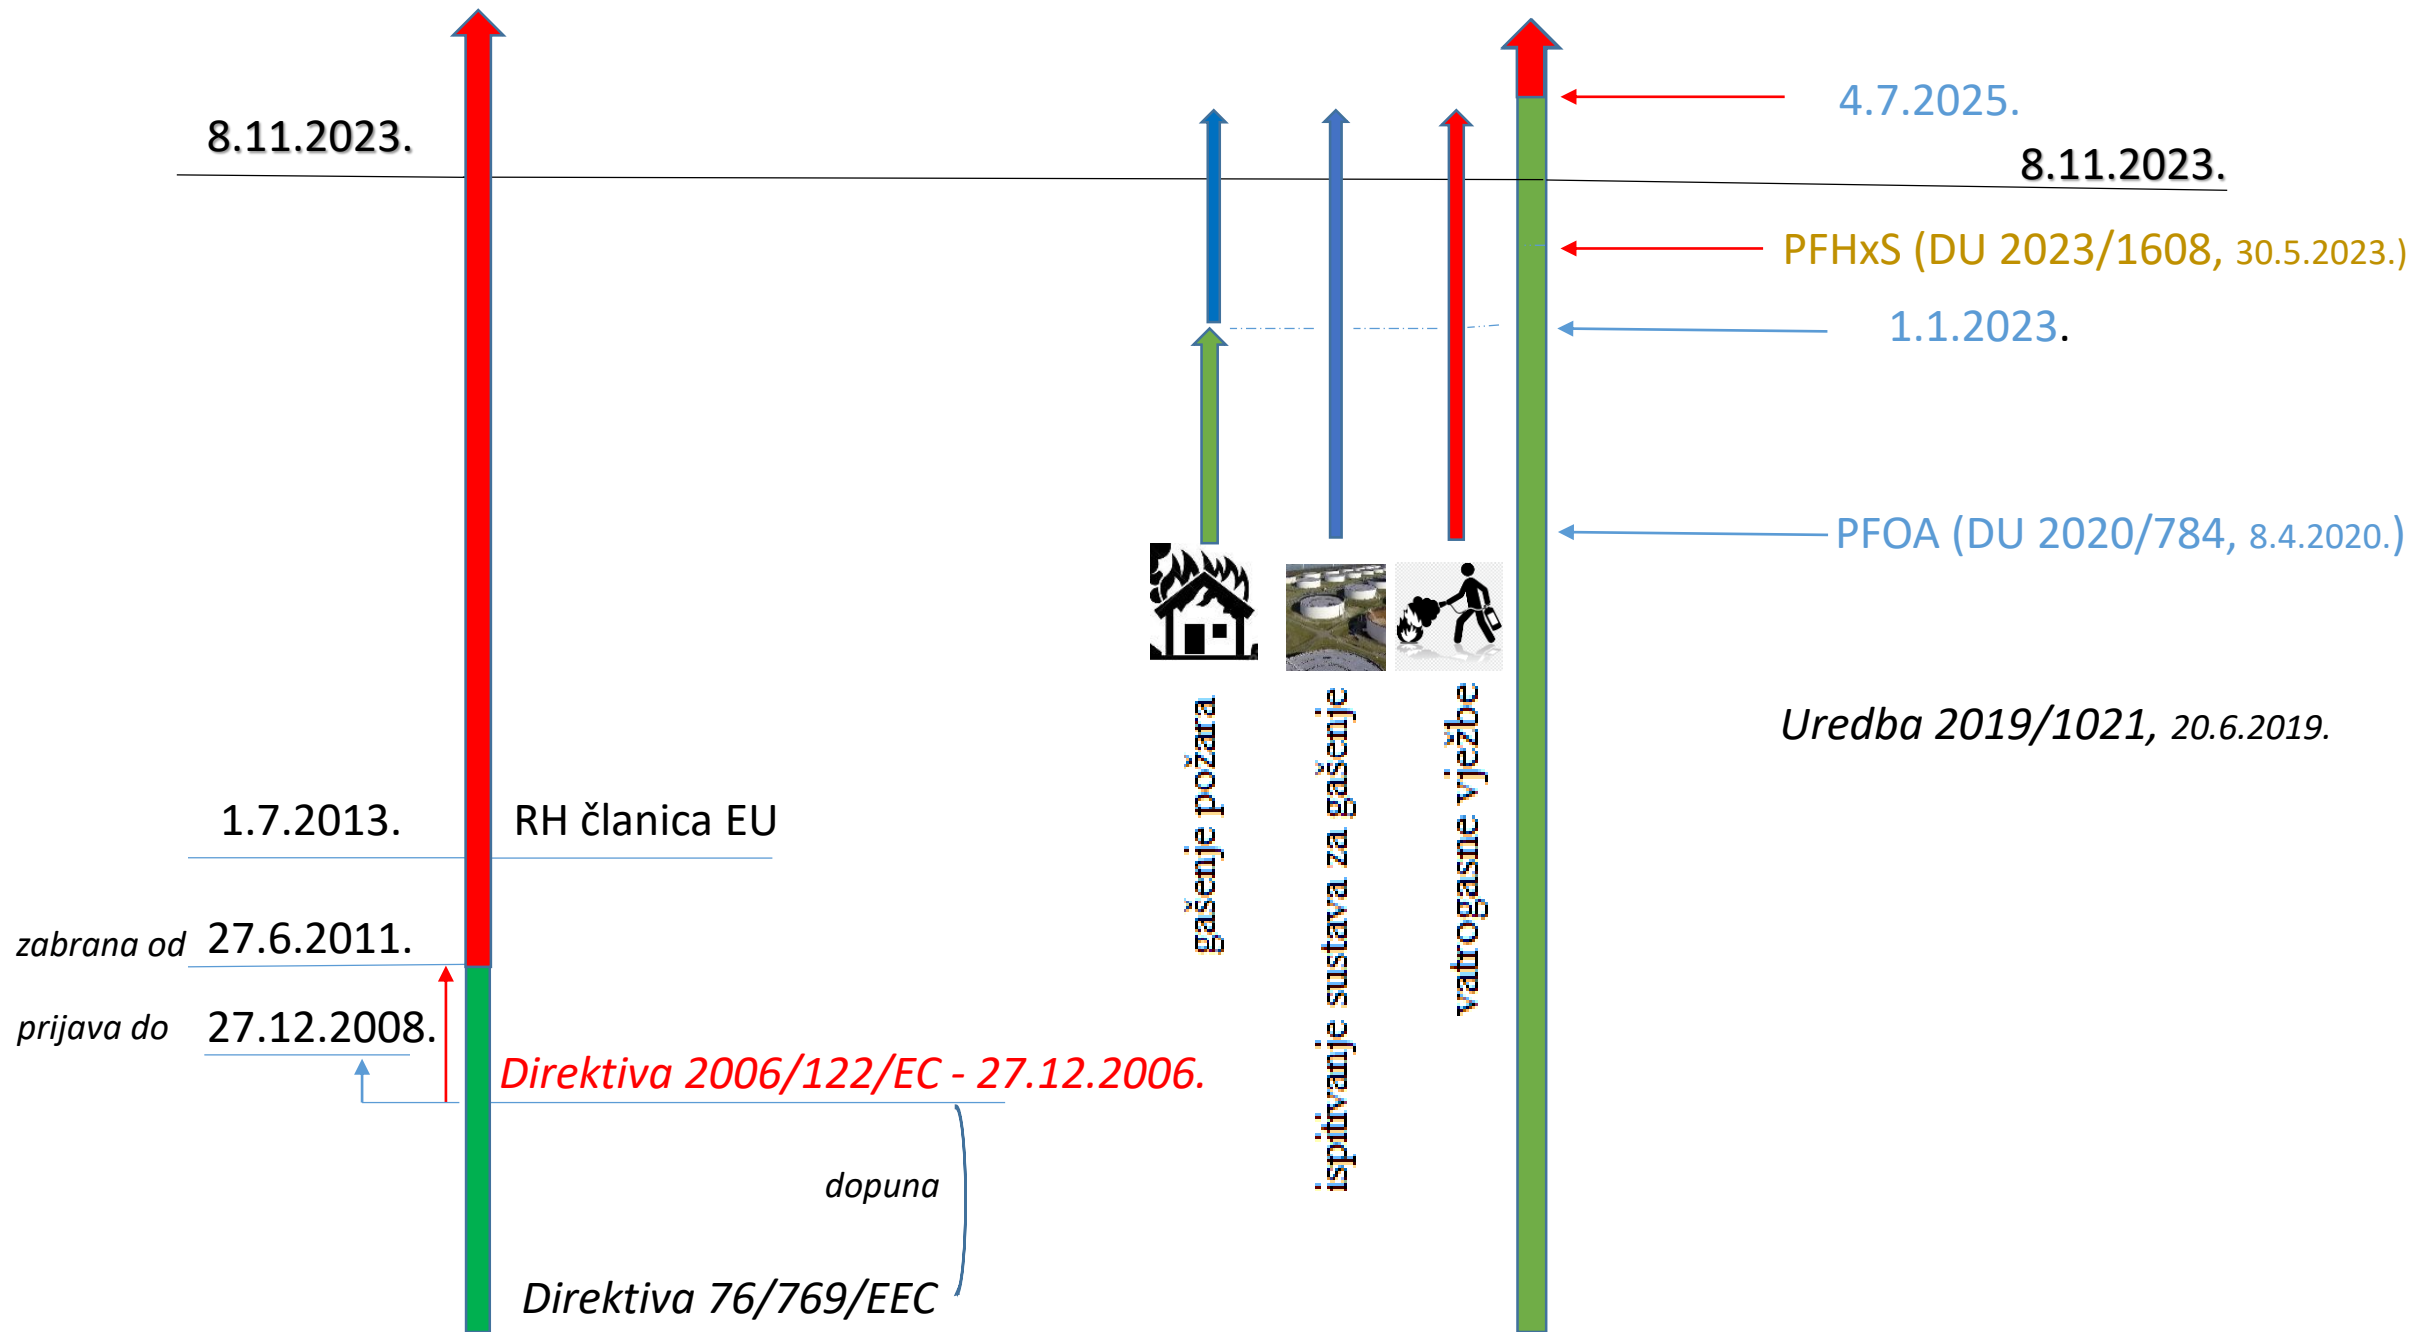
8.11.2023.

4.7.2025.

8.11.2023.

PFHxS (DU 2023/1608, 30.5.2023.)

1.1.2023.

PFOA (DU 2020/784, 8.4.2020.)

gašenje požara

ispitivanje sustava za gašenje

vatrogasne vježbe

Uredba 2019/1021, 20.6.2019.

1.7.2013.

RH članica EU

zabrana od 27.6.2011.

prijava do 27.12.2008.

Direktiva 2006/122/EC - 27.12.2006.

dopuna

Direktiva 76/769/EEC